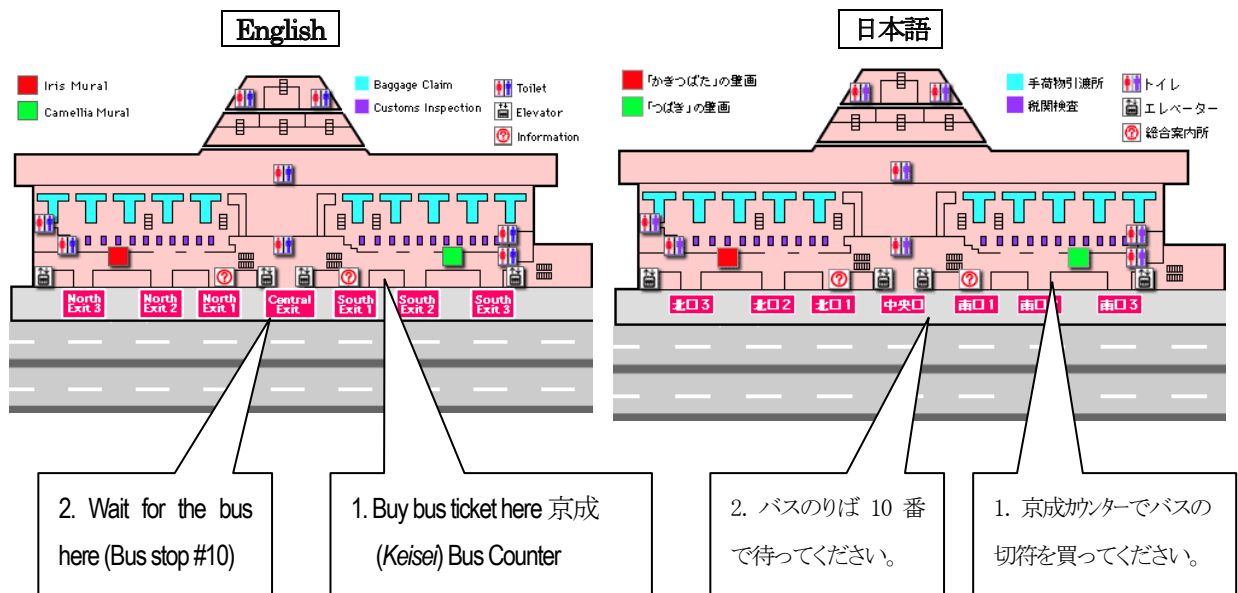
English

Iris Mural
Camellia Mural
Baggage Claim
Customs Inspection
Toilet
Elevator
Information

North Exit 3
North Exit 2
North Exit 1
Central Exit
South Exit 1
South Exit 2
South Exit 3

2. Wait for the bus here (Bus stop #10)

1. Buy bus ticket here 京成 (*Keisei*) Bus Counter

日本語

「かきつばた」の壁画
「つばき」の壁画
手荷物引渡所
税関検査
トイレ
エレベーター
総合案内所

北口3
北口2
北口1
中央口
南口1
南口2
南口3

2. バスのりば 10 番で待ってください。

1. 京成カウンターでバスの切符を買ってください。